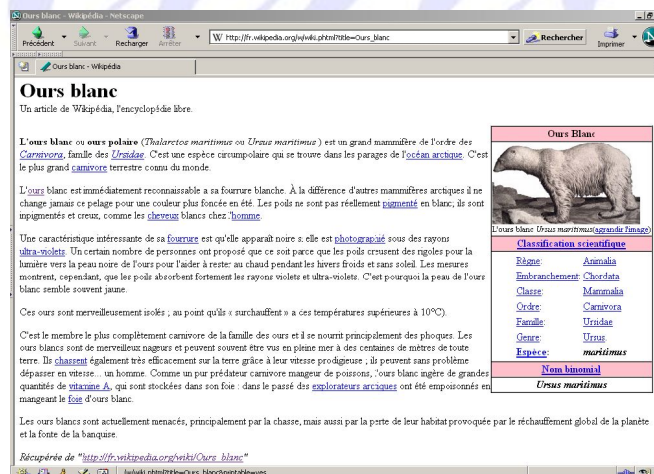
Ours blanc - Wikipédia - Netscape

Précédent Suivant Recharger Arrêter http://fr.wikipedia.org/w/wiki.phtml?title=Ours_blanc Rechercher Imprimer

Ours blanc - Wikipédia

Ours blanc

Un article de Wikipédia, l'encyclopédie libre.

L'ours blanc ou ours polaire (Thalarctos maritimus ou Ursus maritimus ) est un grand mammifère de l'ordre des Carnivora, famille des Ursidae. C'est une espèce circumpolaire qui se trouve dans les parages de l'océan arctique. C'est le plus grand carnivore terrestre connu du monde.

L'ours blanc est immédiatement reconnaissable à sa fourrure blanche. À la différence d'autres mammifères arctiques il ne change jamais ce pelage pour une couleur plus foncée en été. Les poils ne sont pas réellement pigmenté en blanc; ils sont inpigmentés et creux, comme les cheveux blancs chez l'homme.

Une caractéristique intéressante de sa fourrure est qu'elle apparaît noire si elle est photographié sous des rayons ultra-violets. Un certain nombre de personnes ont proposé que ce soit parce que les poils creusent des rigoles pour la lumière vers la peau noire de l'ours pour l'aider à rester au chaud pendant les hivers froids et sans soleil. Les mesures montrent, cependant, que les poils absorbent fortement les rayons violets et ultra-violets. C'est pourquoi la peau de l'ours blanc semble souvent jaune.

Ces ours sont merveilleusement isolés ; au point qu'ils « surchauffent » à ces températures supérieures à 10°C).

C'est le membre le plus complètement carnivore de la famille des ours et il se nourrit principalement des phoques. Les ours blancs sont de merveilleux nageurs et peuvent souvent être vus en pleine mer à des centaines de mètres de toute terre. Ils chassent également très efficacement sur la terre grâce à leur vitesse prodigieuse ; ils peuvent sans problème dépasser en vitesse... un homme. Comme un pur prédateur carnivore mangeur de poissons, l'ours blanc ingère de grandes quantités de vitamine A, qui sont stockées dans son foie : dans le passé des explorateurs arctiques ont été empoisonnés en mangeant le foie d'ours blanc.

Les ours blancs sont actuellement menacés, principalement par la chasse, mais aussi par la perte de leur habitat provoquée par le réchauffement global de la planète et la fonte de la banquise.

Récupérée de "http://fr.wikipedia.org/wiki/Ours_blanc"

| Ours Blanc | |
|---|---|
| L'ours blanc Ursus maritimus(agrandir l'image) | |
| Classification scientifique | |
| Règne: | Animalia |
| Embranchement: | Chordata |
| Classe: | Mammalia |
| Ordre: | Carnivora |
| Famille: | Ursidae |
| Genre: | Ursus |
| Espèce: | maritimus |
| Nom binomial | |
| Ursus maritimus | |

/w/wiki.phtml?title=Ours_blanc&printable=yes